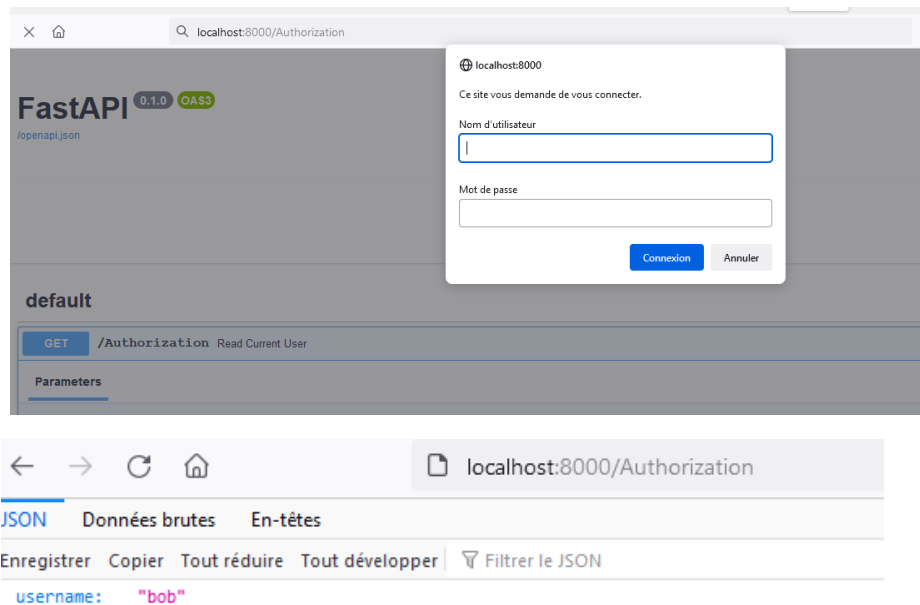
localhost:8000/Authorization

FastAPI 0.1.0 OAS3
/openapi.json

localhost:8000
Ce site vous demande de vous connecter.
Nom d'utilisateur
Mot de passe
Connexion Annuler

default
GET /Authorization Read Current User
Parameters

localhost:8000/Authorization
JSON Données brutes En-têtes
Enregistrer Copier Tout réduire Tout développer Filtrer le JSON
username: "bob"